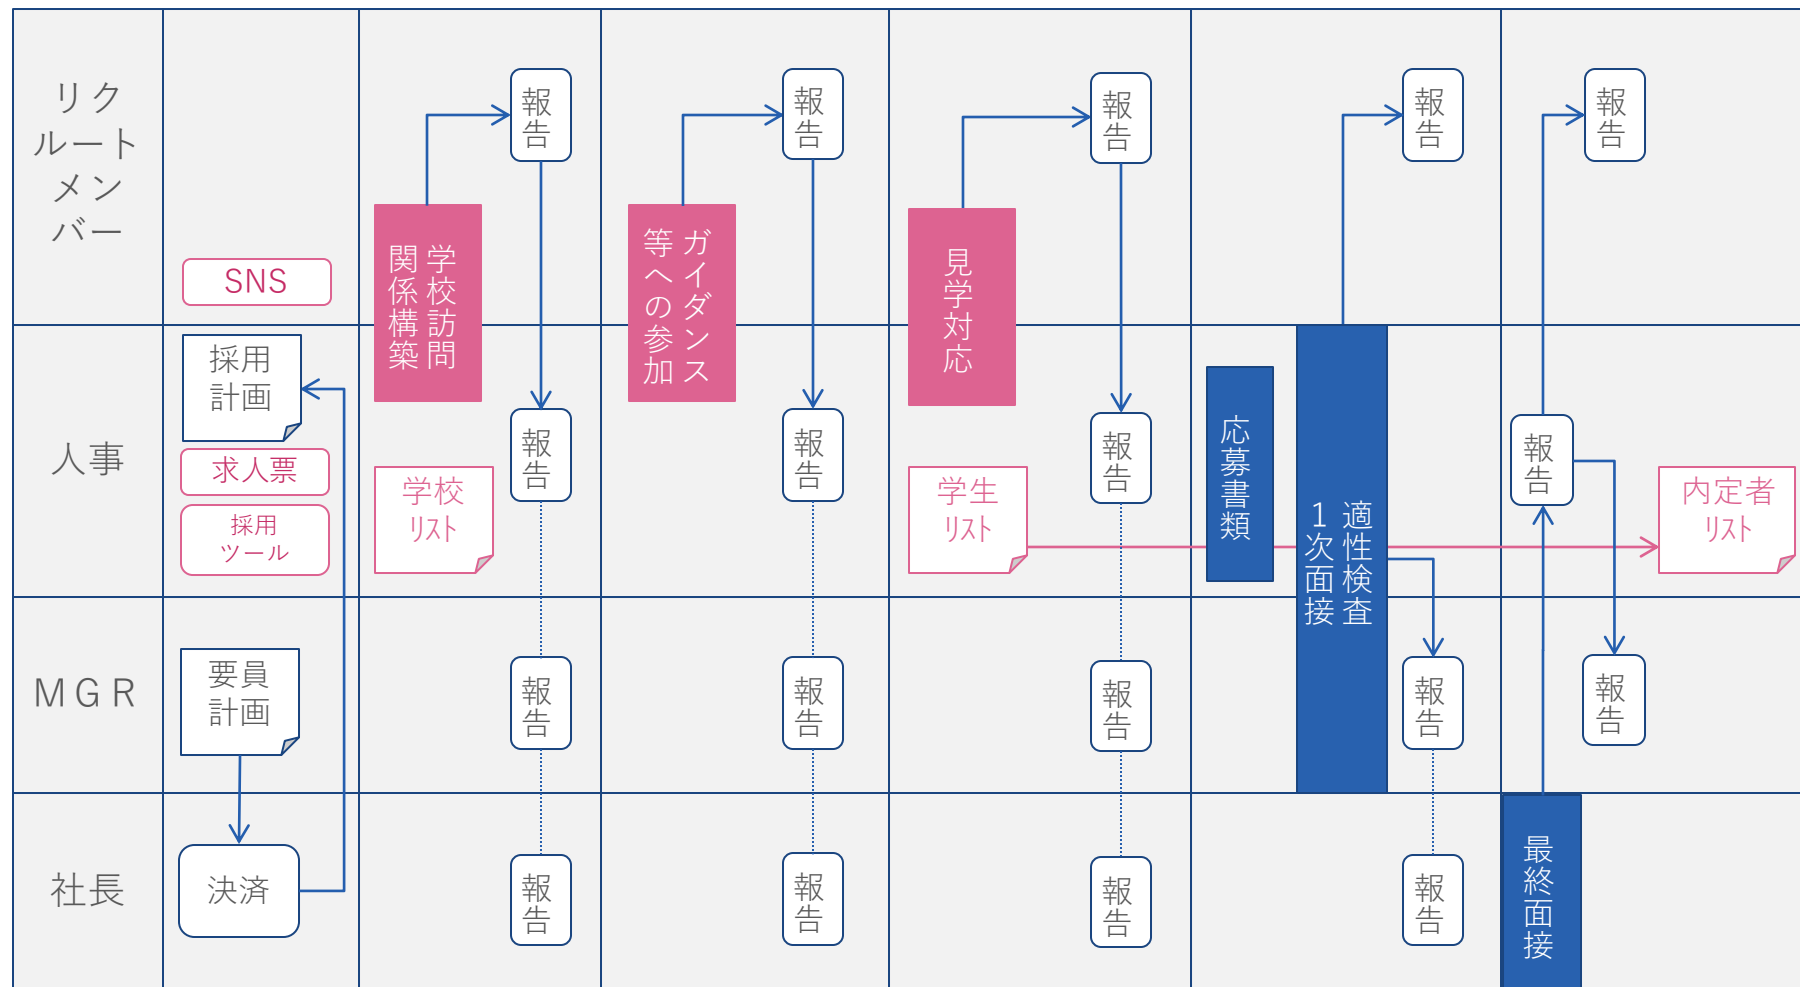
リクルートメンバー

人事

MGR

社長

SNS

採用計画

求人票

採用ツール

要員計画

決済

学校訪問関係構築

報告

学校リスト

報告

報告

報告

ガイダンス等への参加

報告

報告

報告

報告

見学対応

報告

学生リスト

報告

報告

報告

応募書類

適性検査1次面接

報告

報告

報告

報告

報告

報告

内定者リスト

最終面接